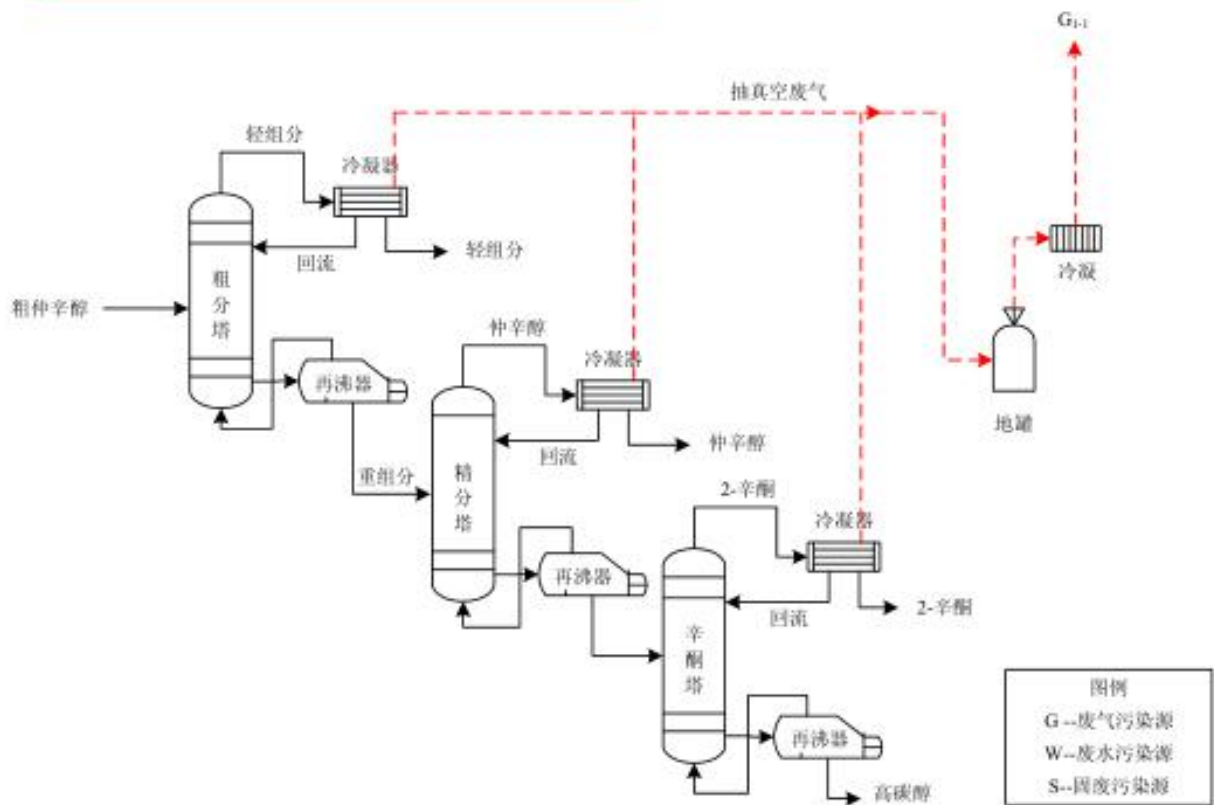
$G_{1-1}$

抽真空废气

轻组分

冷凝器

回流

轻组分

冷凝

粗仲辛醇

粗分塔

仲辛醇

冷凝器

再沸器

地罐

回流

仲辛醇

重组分

精分塔

2-辛酮

冷凝器

再沸器

回流

2-辛酮

辛酮塔

再沸器

高碳醇

图例
G--废气污染源
W--废水污染源
S--固废污染源